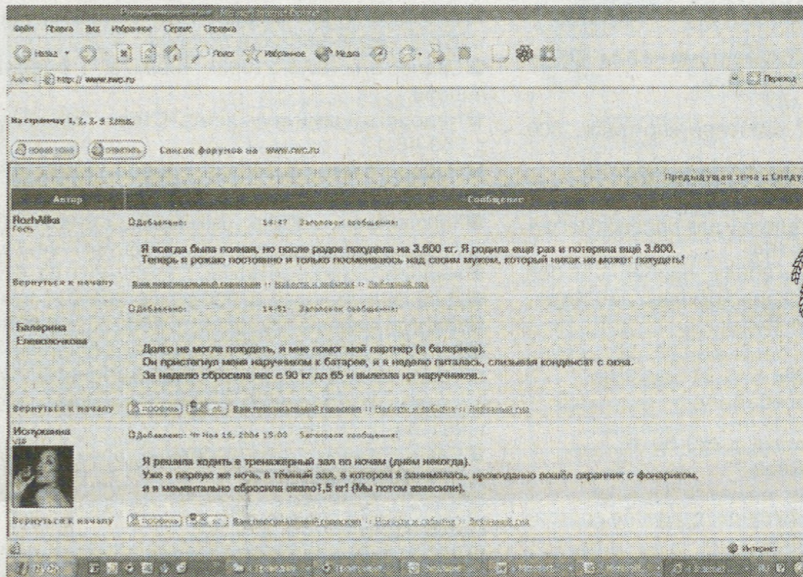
Файл Правка Вид Избранное Сервис Справка

Назад Поиск Избранное Медиа

Адрес http:// www.rwc.ru

Переход

На страницу 1, 2, 3, 4 След.

новая тема ответить Список форумов на www.rwc.ru

Предыдущая тема :: Следу

| Автор | Сообщение |
|---|---|
| RozhAlka Гость | Добавлено: 14:47 Заголовок сообщения: Я всегда была полная, но после родов похудела на 3.600 кг. Я родила еще раз и потеряла ещё 3.600. Теперь я рожаю постоянно и только посмеиваюсь над своим мужем, который никак не может похудеть! |
| Вернуться к началу | Ваш персональный гороскоп :: Новости и события :: Любовный гид |
| Балерина Елевсочкова | Добавлено: 14:51 Заголовок сообщения: Долго не могла похудеть, я мне помог мой партнер (я балерина). Он пристегнул меня наручником к батарее, и я недело питалась, слизывая конденсат с окна. За неделю сбросила вес с 90 кг до 65 и вылезла из наручников... |
| Вернуться к началу | профиль лс Ваш персональный гороскоп :: Новости и события :: Любовный гид |
| Искусавна VIP | Добавлено: Чт Ноя 16, 2006 15:03 Заголовок сообщения: Я решила ходить в тренажерный зал по ночам (днём некогда). Уже в первую же ночь, в тёмный зал, в котором я занималась, неожиданно вошёл охранник с фонариком, и я моментально сбросила около!1,5 кг! (Мы потом взвесили). |
| Вернуться к началу | профиль лс Ваш персональный гороскоп :: Новости и события :: Любовный гид |

Интернет